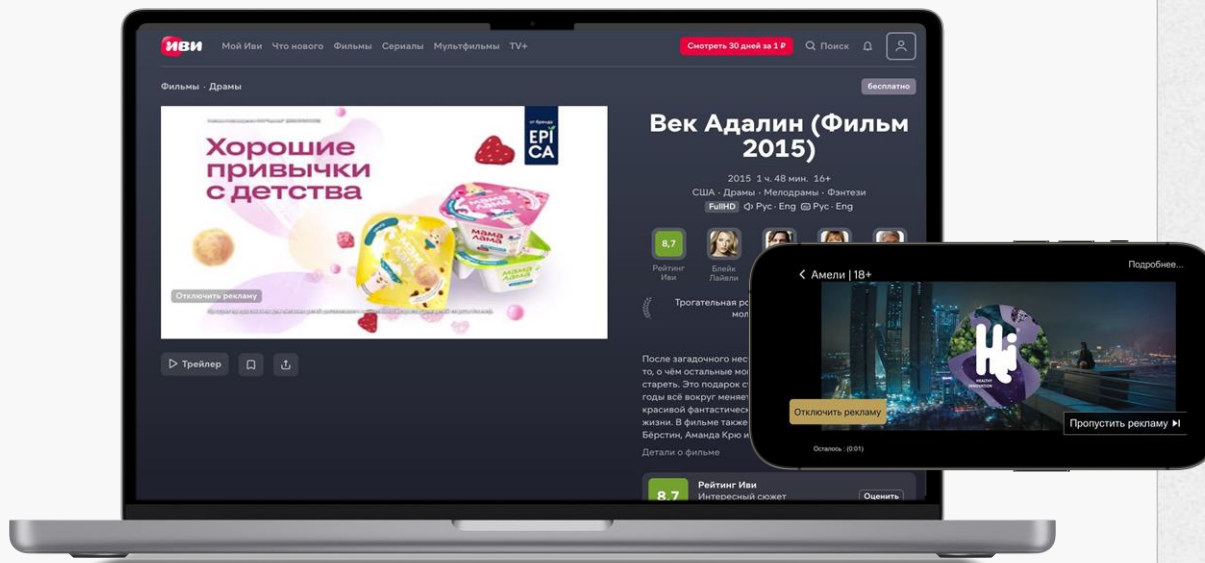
иви Мой Иви Что нового Фильмы Сериалы Мультфильмы TV+ Смотреть 30 дней за 1 ₽ Поиск

Фильмы · Драмы

бесплатно

от бренда EPICA

Хорошие привычки с детства

Мама Лама

Отключить рекламу

Век Адалин (Фильм 2015)

2015 1 ч. 48 мин. 16+

США · Драмы · Мелодрамы · Фэнтези

FullHD Рус · Eng Рус · Eng

8,7 Рейтинг Иви

Блейк Лайвли

Трогательная ро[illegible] мол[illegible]

После загадочного нес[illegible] то, о чём остальные мо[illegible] стареть. Это подарок с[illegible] годы всё вокруг меняет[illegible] красивой фантастическ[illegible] жизни. В фильме также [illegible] Бёрстин, Аманда Крю и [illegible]

Детали о фильме

8,7 Рейтинг Иви Интересный сюжет Оценить

Трейлер

Амели | 18+

Подробнее...

Hi

Отключить рекламу

Пропустить рекламу

Осталось : (0:01)